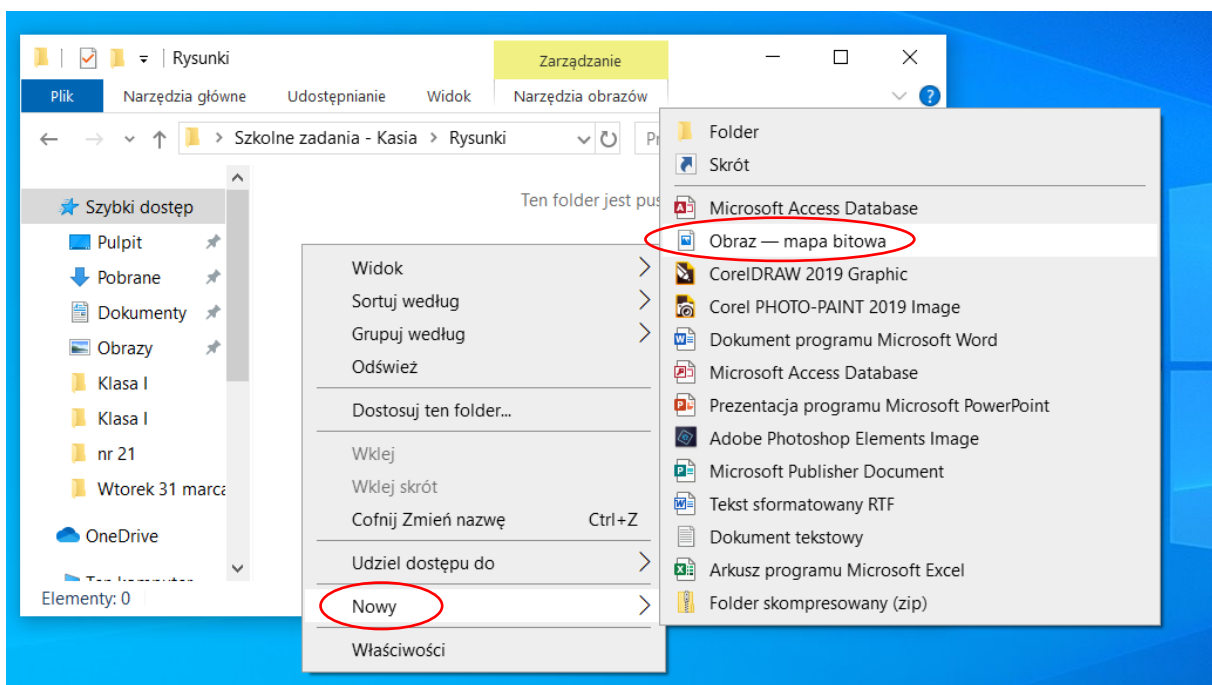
Rysunki
Zarządzanie
Plik Narzędzia główne Udostępnianie Widok Narzędzia obrazów
Szkolne zadania - Kasia > Rysunki
P
Szybki dostęp
Pulpit
Pobrane
Dokumenty
Obrazy
Klasa I
Klasa I
nr 21
Wtorek 31 marca
OneDrive
Ten komputer
Elementy: 0
Ten folder jest pus
Widok
Sortuj według
Grupuj według
Odśwież
Dostosuj ten folder...
Wklej
Wklej skrót
Cofnij Zmień nazwę Ctrl+Z
Udziel dostępu do
Nowy
Właściwości
Folder
Skrót
Microsoft Access Database
Obraz — mapa bitowa
CorelDRAW 2019 Graphic
Corel PHOTO-PAINT 2019 Image
Dokument programu Microsoft Word
Microsoft Access Database
Prezentacja programu Microsoft PowerPoint
Adobe Photoshop Elements Image
Microsoft Publisher Document
Tekst sformatowany RTF
Dokument tekstowy
Arkusz programu Microsoft Excel
Folder skompresowany (zip)